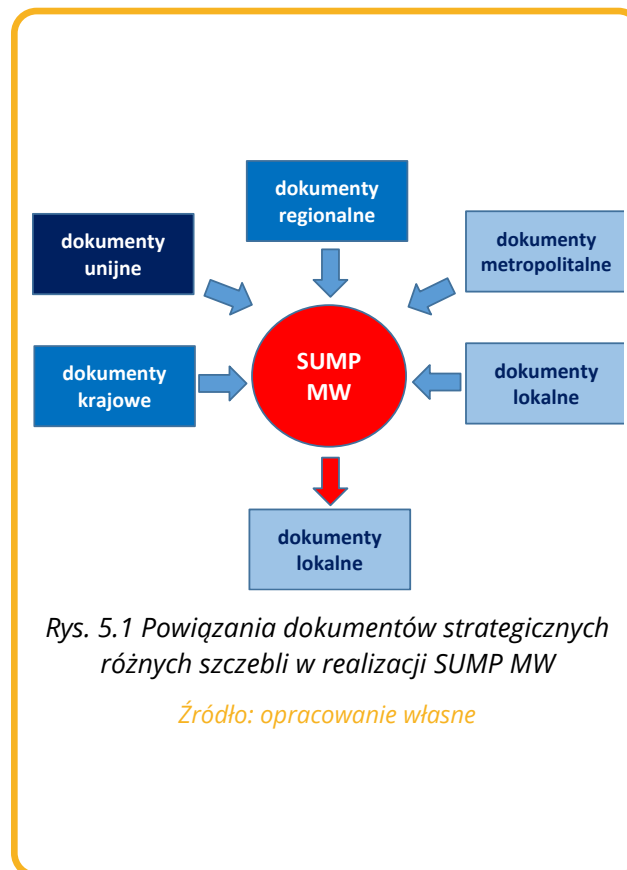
dokumenty regionalne

dokumenty unijne

dokumenty metropolitalne

dokumenty krajowe

SUMP MW

dokumenty lokalne

dokumenty lokalne

Rys. 5.1 Powiązania dokumentów strategicznych różnych szczebli w realizacji SUMP MW

Źródło: opracowanie własne